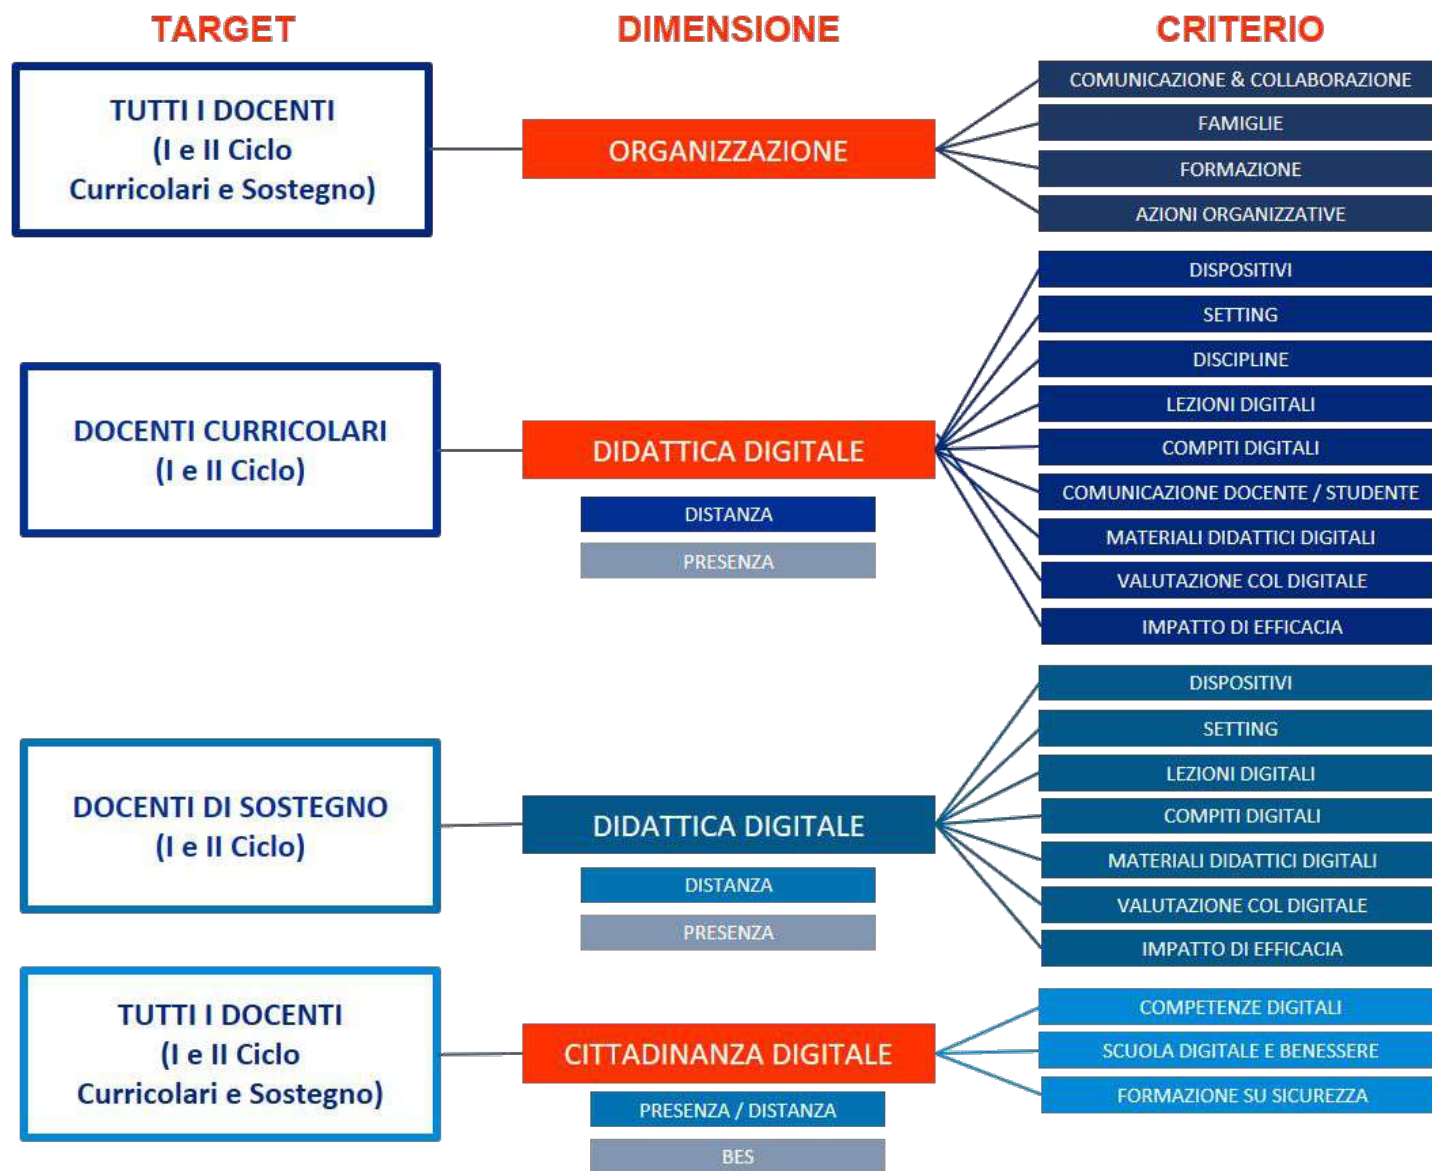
TARGET

DIMENSIONE

CRITERIO

TUTTI I DOCENTI
(I e II Ciclo
Curricolari e Sostegno)

ORGANIZZAZIONE

COMUNICAZIONE & COLLABORAZIONE
FAMIGLIE
FORMAZIONE
AZIONI ORGANIZZATIVE

DOCENTI CURRICOLARI
(I e II Ciclo)

DIDATTICA DIGITALE

DISTANZA
PRESENZA

DISPOSITIVI
SETTING
DISCIPLINE
LEZIONI DIGITALI
COMPITI DIGITALI
COMUNICAZIONE DOCENTE / STUDENTE
MATERIALI DIDATTICI DIGITALI
VALUTAZIONE COL DIGITALE
IMPATTO DI EFFICACIA

DOCENTI DI SOSTEGNO
(I e II Ciclo)

DIDATTICA DIGITALE

DISTANZA
PRESENZA

DISPOSITIVI
SETTING
LEZIONI DIGITALI
COMPITI DIGITALI
MATERIALI DIDATTICI DIGITALI
VALUTAZIONE COL DIGITALE
IMPATTO DI EFFICACIA

TUTTI I DOCENTI
(I e II Ciclo
Curricolari e Sostegno)

CITTADINANZA DIGITALE

PRESENZA / DISTANZA
BES

COMPETENZE DIGITALI
SCUOLA DIGITALE E BENESSERE
FORMAZIONE SU SICUREZZA